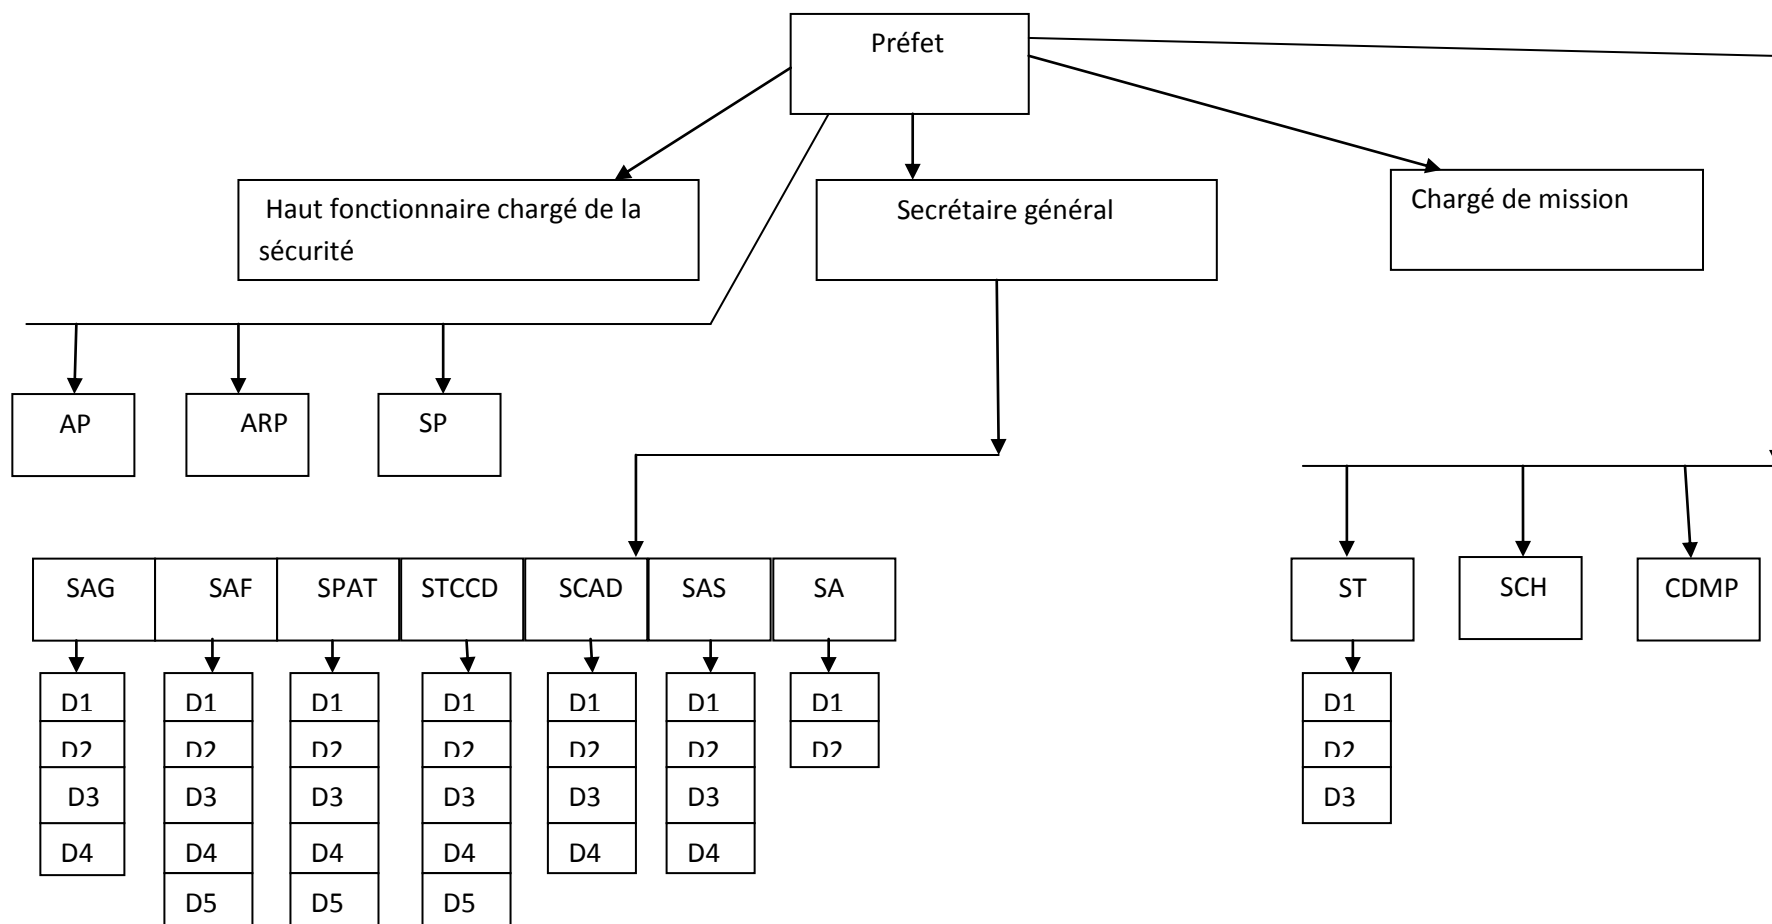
Préfet

Haut fonctionnaire chargé de la sécurité

Secrétaire général

Chargé de mission

AP

ARP

SP

SAG
D1
D2
D3
D4

SAF
D1
D2
D3
D4
D5

SPAT
D1
D2
D3
D4
D5

STCCD
D1
D2
D3
D4
D5

SCAD
D1
D2
D3
D4

SAS
D1
D2
D3
D4

SA
D1
D2

ST
D1
D2
D3

SCH

CDMP